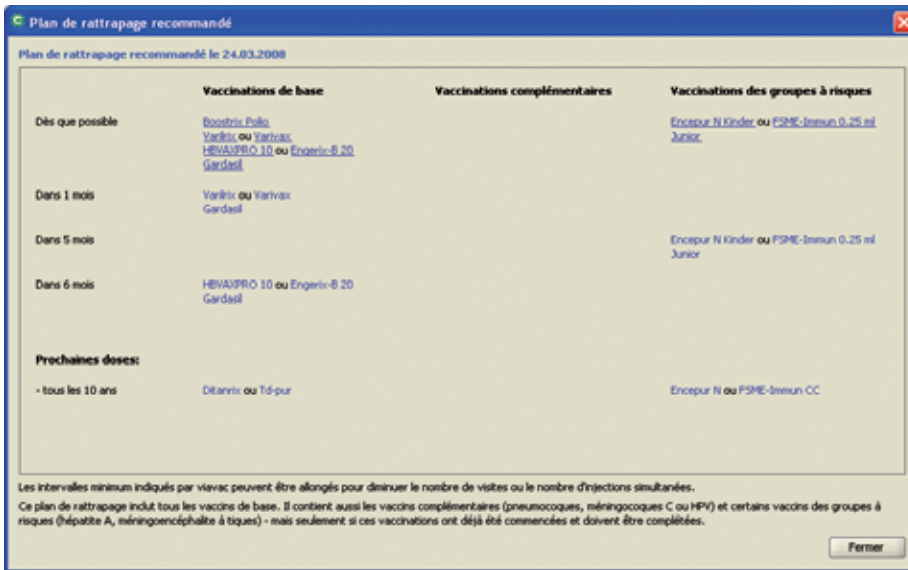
Plan de rattrapage recommandé

Plan de rattrapage recommandé le 24.03.2008

| | Vaccinations de base | Vaccinations complémentaires | Vaccinations des groupes à risques |
|---|---|---|---|
| Dès que possible | Boostrix Polio<br>Varilrix ou Varivax<br>HBVAXPRO 10 ou Engerix-B 20<br>Gardasil | | Encepur N Kinder ou FSME-Immun 0.25 ml Junior |
| Dans 1 mois | Varilrix ou Varivax<br>Gardasil | | |
| Dans 5 mois | | | Encepur N Kinder ou FSME-Immun 0.25 ml Junior |
| Dans 6 mois | HBVAXPRO 10 ou Engerix-B 20<br>Gardasil | | |
| Prochaines doses: | | | |
| - tous les 10 ans | Ditanrix ou Td-pur | | Encepur N ou FSME-Immun CC |

Les intervalles minimum indiqués par viavac peuvent être allongés pour diminuer le nombre de visites ou le nombre d'injections simultanées.

Ce plan de rattrapage inclut tous les vaccins de base. Il contient aussi les vaccins complémentaires (pneumocoques, méningocoques C ou HPV) et certains vaccins des groupes à risques (hépatite A, méningoencéphalite à tiques) - mais seulement si ces vaccinations ont déjà été commencées et doivent être complétées.

Fermer